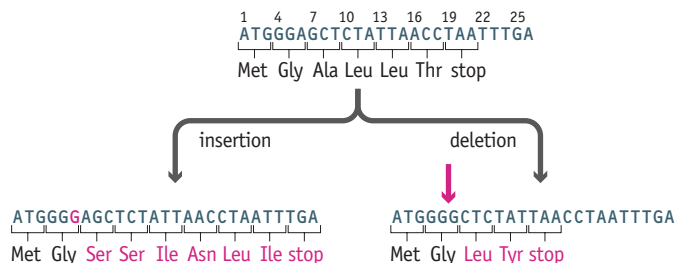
1 4 7 10 13 16 19 22 25
ATGGGAGCTCTATTAACCTAATTTGA
Met Gly Ala Leu Leu Thr stop

insertion

deletion

ATGGGGAGCTCTATTAACCTAATTTGA
Met Gly Ser Ser Ile Asn Leu Ile stop

ATGGGGCTCTATTAACCTAATTTGA
Met Gly Leu Tyr stop